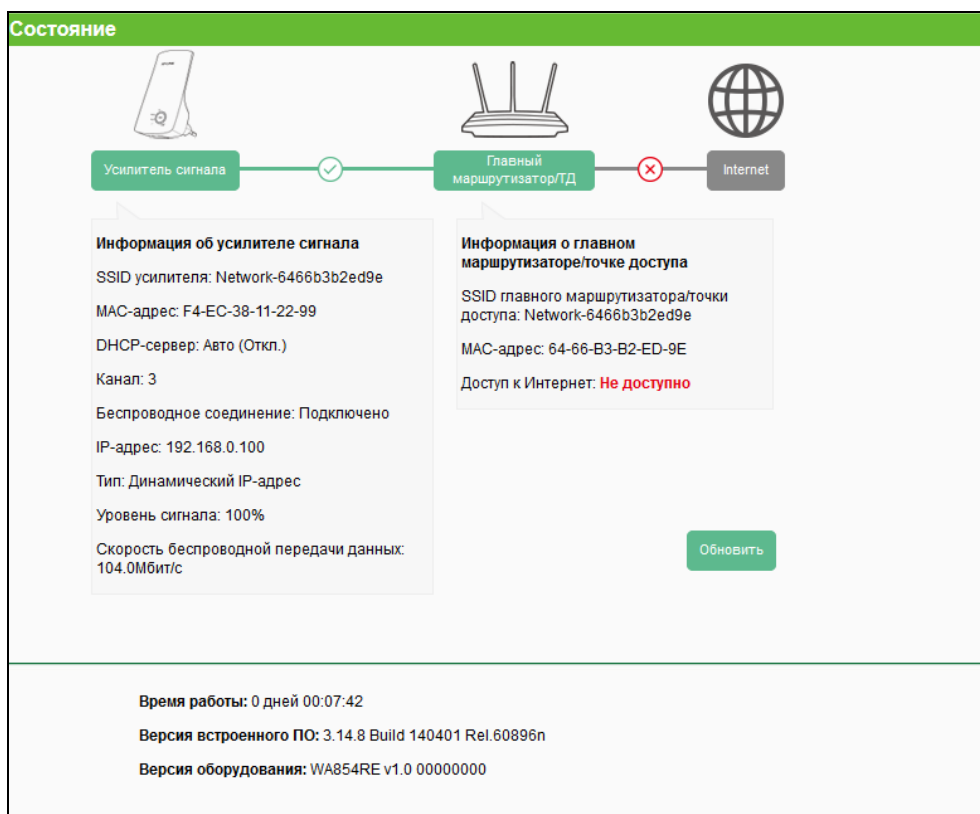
Состояние

Усилитель сигнала

Главный маршрутизатор/ТД

Internet

Информация об усилителе сигнала

SSID усилителя: Network-6466b3b2ed9e

MAC-адрес: F4-EC-38-11-22-99

DHCP-сервер: Авто (Откл.)

Канал: 3

Беспроводное соединение: Подключено

IP-адрес: 192.168.0.100

Тип: Динамический IP-адрес

Уровень сигнала: 100%

Скорость беспроводной передачи данных: 104.0Мбит/с

Информация о главном маршрутизаторе/точке доступа

SSID главного маршрутизатора/точки доступа: Network-6466b3b2ed9e

MAC-адрес: 64-66-B3-B2-ED-9E

Доступ к Интернет: Не доступно

Обновить

Время работы: 0 дней 00:07:42

Версия встроенного ПО: 3.14.8 Build 140401 Rel.60896n

Версия оборудования: WA854RE v1.0 00000000